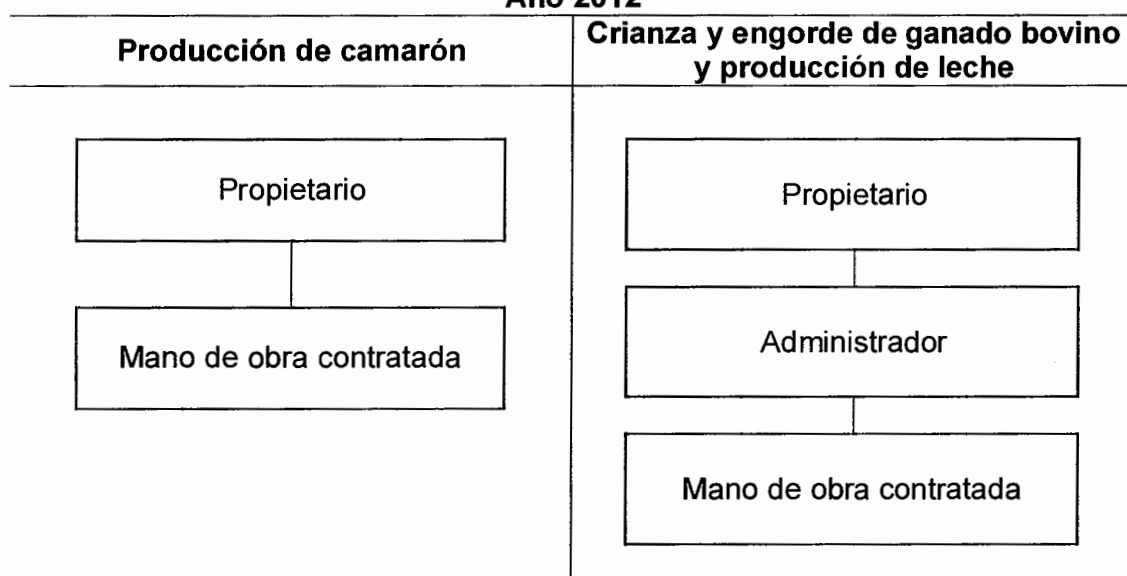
Año 2012

| Producción de camarón | Crianza y engorde de ganado bovino y producción de leche |
|---|---|
| Propietario | Propietario |
| Mano de obra contratada | Administrador |
| | Mano de obra contratada |